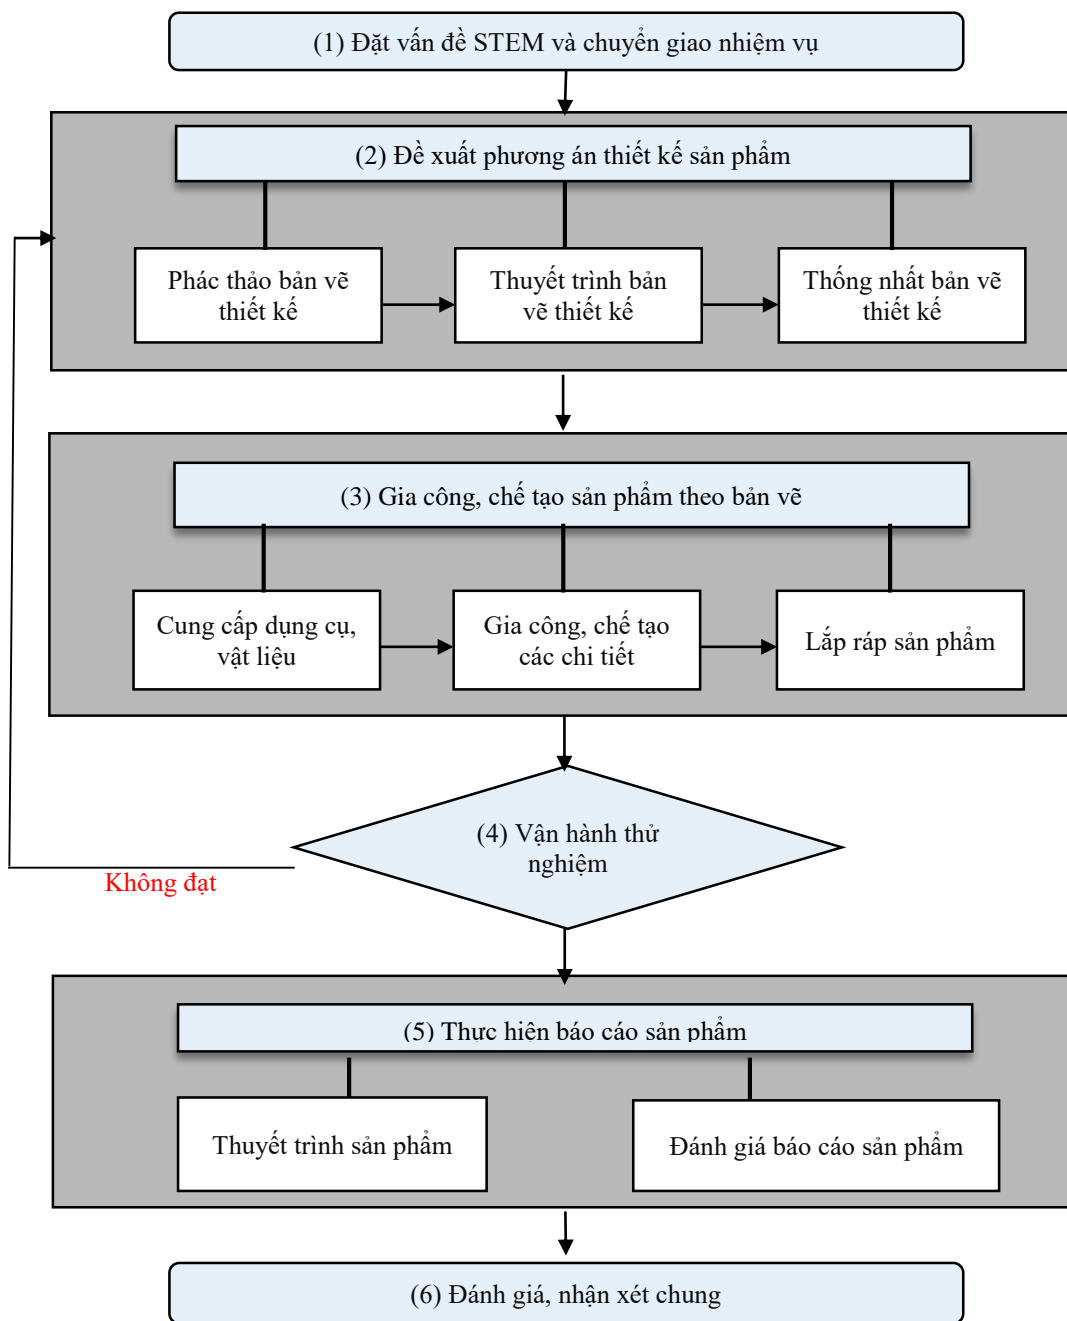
(1) Đặt vấn đề STEM và chuyển giao nhiệm vụ

(2) Đề xuất phương án thiết kế sản phẩm

Phác thảo bản vẽ thiết kế

Thuyết trình bản vẽ thiết kế

Thống nhất bản vẽ thiết kế

(3) Gia công, chế tạo sản phẩm theo bản vẽ

Cung cấp dụng cụ, vật liệu

Gia công, chế tạo các chi tiết

Lắp ráp sản phẩm

(4) Vận hành thử nghiệm

Không đạt

(5) Thực hiện báo cáo sản phẩm

Thuyết trình sản phẩm

Đánh giá báo cáo sản phẩm

(6) Đánh giá, nhận xét chung